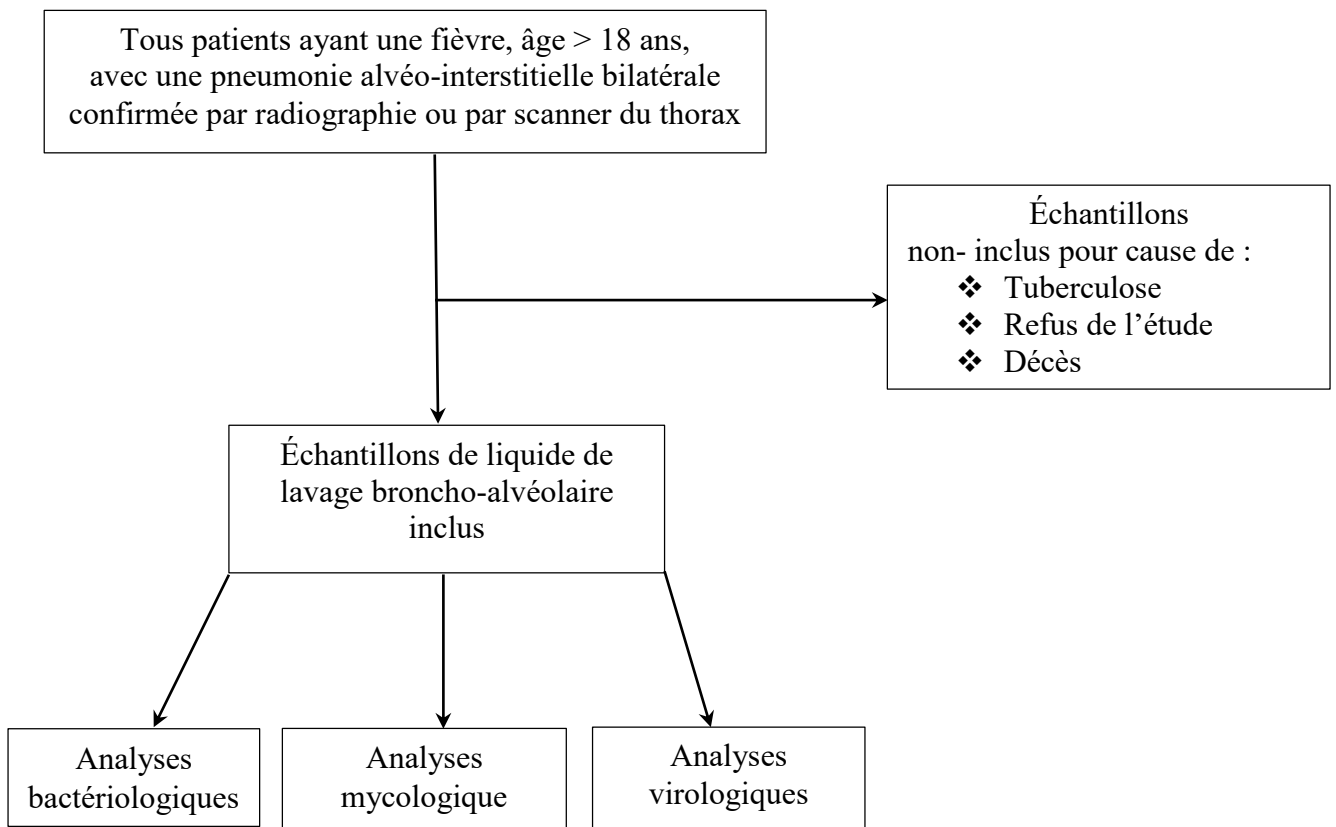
Tous patients ayant une fièvre, âge > 18 ans, avec une pneumonie alvéo-interstitielle bilatérale confirmée par radiographie ou par scanner du thorax

Échantillons non- inclus pour cause de :
❖ Tuberculose
❖ Refus de l'étude
❖ Décès

Échantillons de liquide de lavage broncho-alvéolaire inclus

Analyses bactériologiques

Analyses mycologique

Analyses virologiques